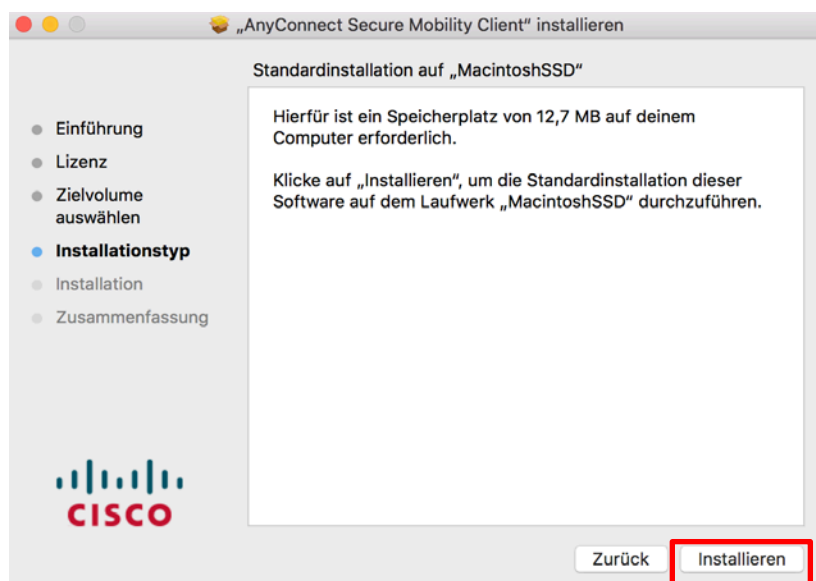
„AnyConnect Secure Mobility Client" installieren

Standardinstallation auf „MacintoshSSD"

Einführung
Lizenz
Zielvolume auswählen
Installationstyp
Installation
Zusammenfassung

Hierfür ist ein Speicherplatz von 12,7 MB auf deinem Computer erforderlich.

Klicke auf „Installieren", um die Standardinstallation dieser Software auf dem Laufwerk „MacintoshSSD" durchzuführen.

CISCO

Zurück
Installieren